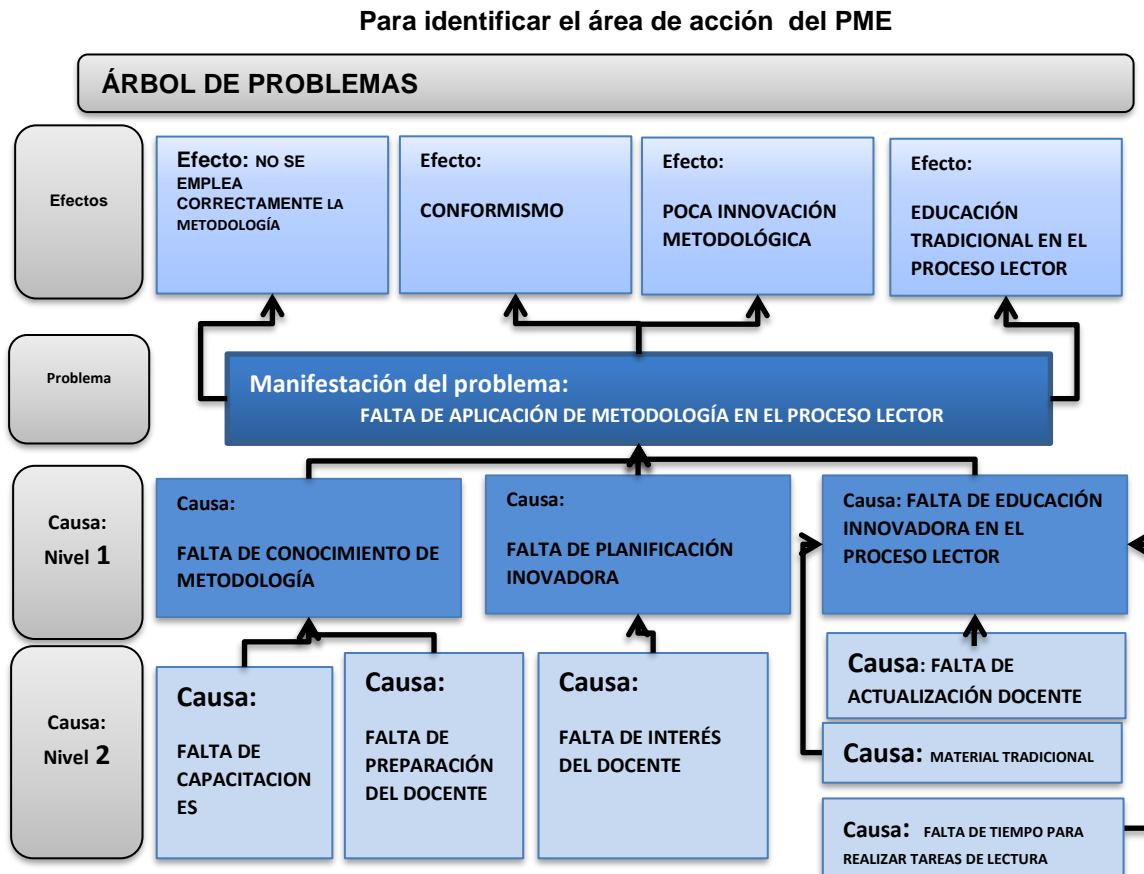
Para identificar el área de acción del PME

ÁRBOL DE PROBLEMAS

Efectos

Efecto: NO SE EMPLEA CORRECTAMENTE LA METODOLOGÍA

Efecto: CONFORMISMO

Efecto: POCA INNOVACIÓN METODOLÓGICA

Efecto: EDUCACIÓN TRADICIONAL EN EL PROCESO LECTOR

Problema

Manifestación del problema: FALTA DE APLICACIÓN DE METODOLOGÍA EN EL PROCESO LECTOR

Causa: Nivel 1

Causa: FALTA DE CONOCIMIENTO DE METODOLOGÍA

Causa: FALTA DE PLANIFICACIÓN INOVADORA

Causa: FALTA DE EDUCACIÓN INNOVADORA EN EL PROCESO LECTOR

Causa: Nivel 2

Causa: FALTA DE CAPACITACIONES

Causa: FALTA DE PREPARACIÓN DEL DOCENTE

Causa: FALTA DE INTERÉS DEL DOCENTE

Causa: FALTA DE ACTUALIZACIÓN DOCENTE

Causa: MATERIAL TRADICIONAL

Causa: FALTA DE TIEMPO PARA REALIZAR TAREAS DE LECTURA